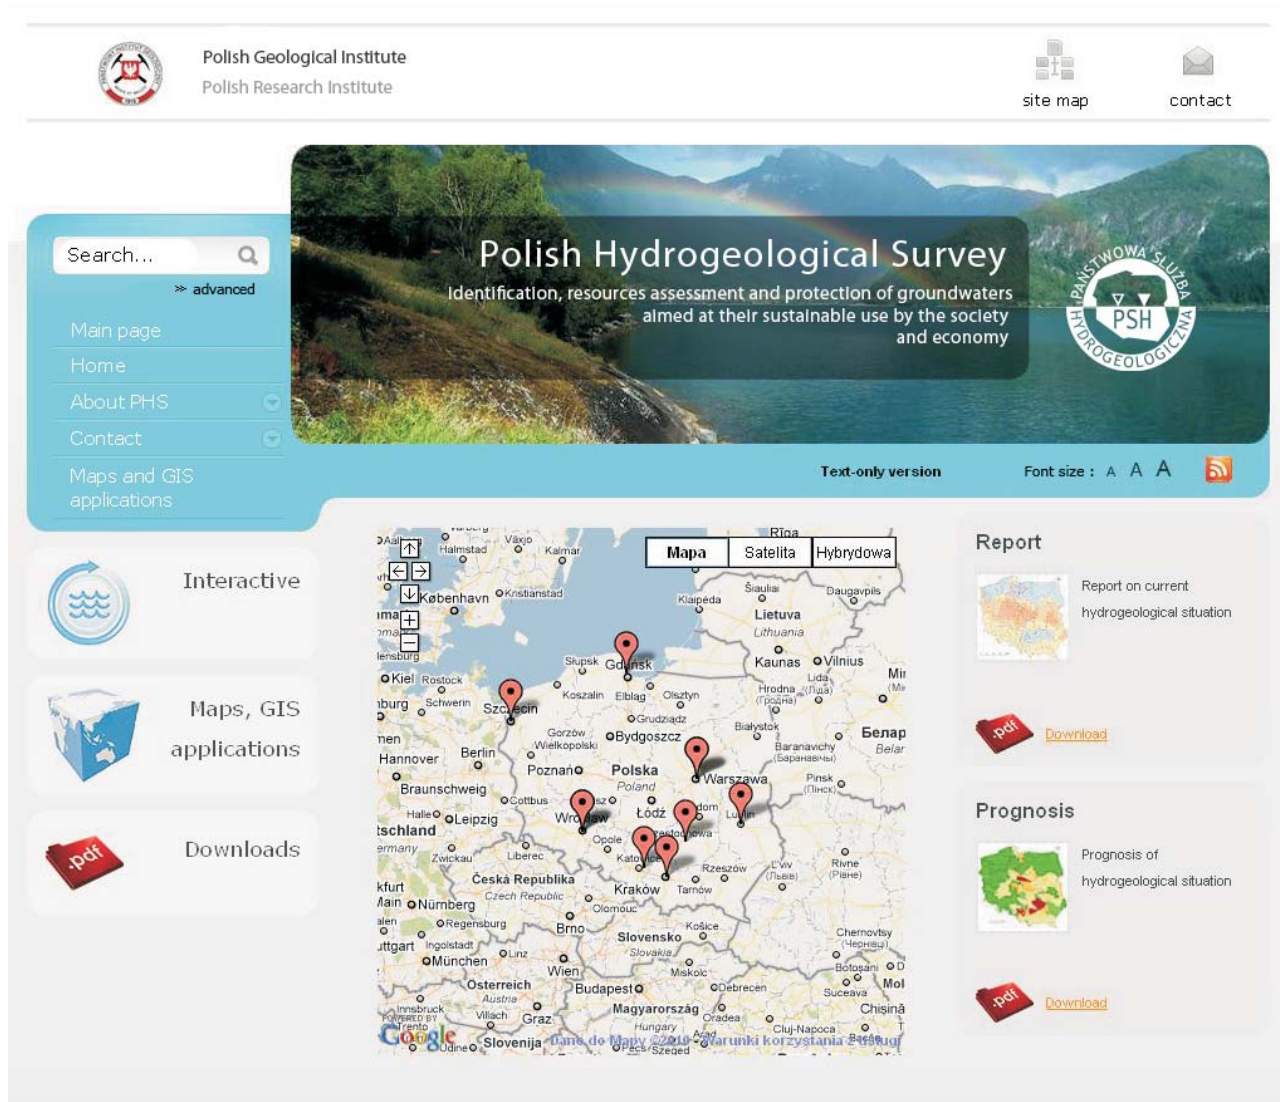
Polish Geological Institute
Polish Research Institute

site map
contact

Search...
» advanced

Main page
Home
About PHS
Contact
Maps and GIS applications

Polish Hydrogeological Survey
Identification, resources assessment and protection of groundwaters aimed at their sustainable use by the society and economy

PAŃSTWOWA SŁUŻBA HYDROGEOLOGICZNA
PSH

Text-only version
Font size : A A A

Interactive

Maps, GIS applications

Downloads

Mapa Satelita Hybrydowa

København Halmstad Växjö Kalmar Riga Kristianstad Klaipėda Šiauliai Daugavpils Lietuva Lithuania Kiel Rostock Słupsk Gdańsk Kaunas Vilnius Schwerin Szczecin Koszalin Elbląg Olsztyn Hrodna (Гродна) Lida (Ліда) Grudziądz Białystok Gorzów Wielkopolski Bydgoszcz Беларусь Belarus Hannover Berlin Baranavichy (Баранавічы) Poznań Polska Poland Warszawa Braunschweig Pinsk (Пінск) Cottbus Halle Leipzig Wrocław Łódź Radom Lublin Opole Katowice Kraków Częstochowa Deutschland Zwickau Liberec Rzeszów L'viv (Львів) Rivne (Рівне) Česká Republika Czech Republic Tarnów Nürnberg Olomouc Regensburg Brno Košice Slovensko Slovakia Chernovtsy (Чернівці) Ingolstadt München Linz Wien Miskolc Botoșani Österreich Austria Budapest Debrecen Suceava Innsbruck Villach Graz Magyarország Hungary Oradea Chișinău Trento Udine Slovenija Cluj-Napoca Arad Szeged
POWERED BY Google Dane do Mapy ©2010 Warunki korzystania z usługi

Report
Report on current hydrogeological situation
pdf Download

Prognosis
Prognosis of hydrogeological situation
pdf Download